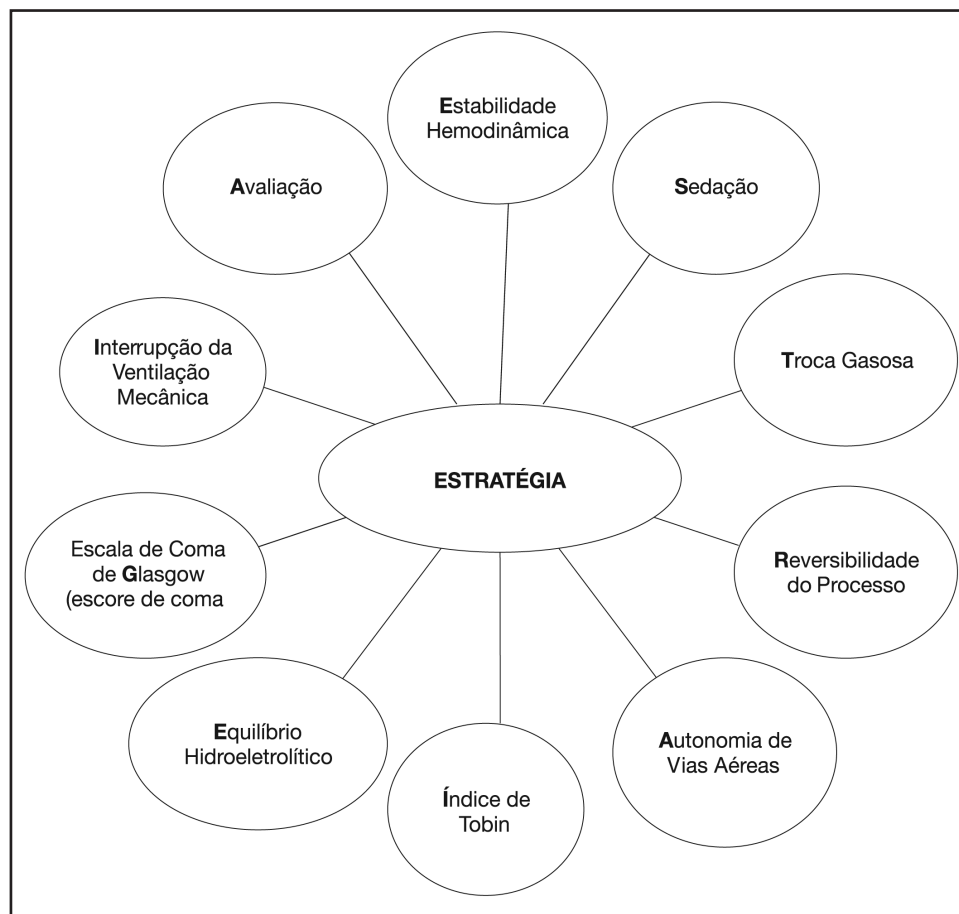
Estabilidade Hemodinâmica

Avaliação

Sedação

Interrupção da Ventilação Mecânica

Troca Gasosa

ESTRATÉGIA

Escala de Coma de Glasgow (escore de coma

Reversibilidade do Processo

Equilíbrio Hidroeletrolítico

Autonomia de Vias Aéreas

Índice de Tobin